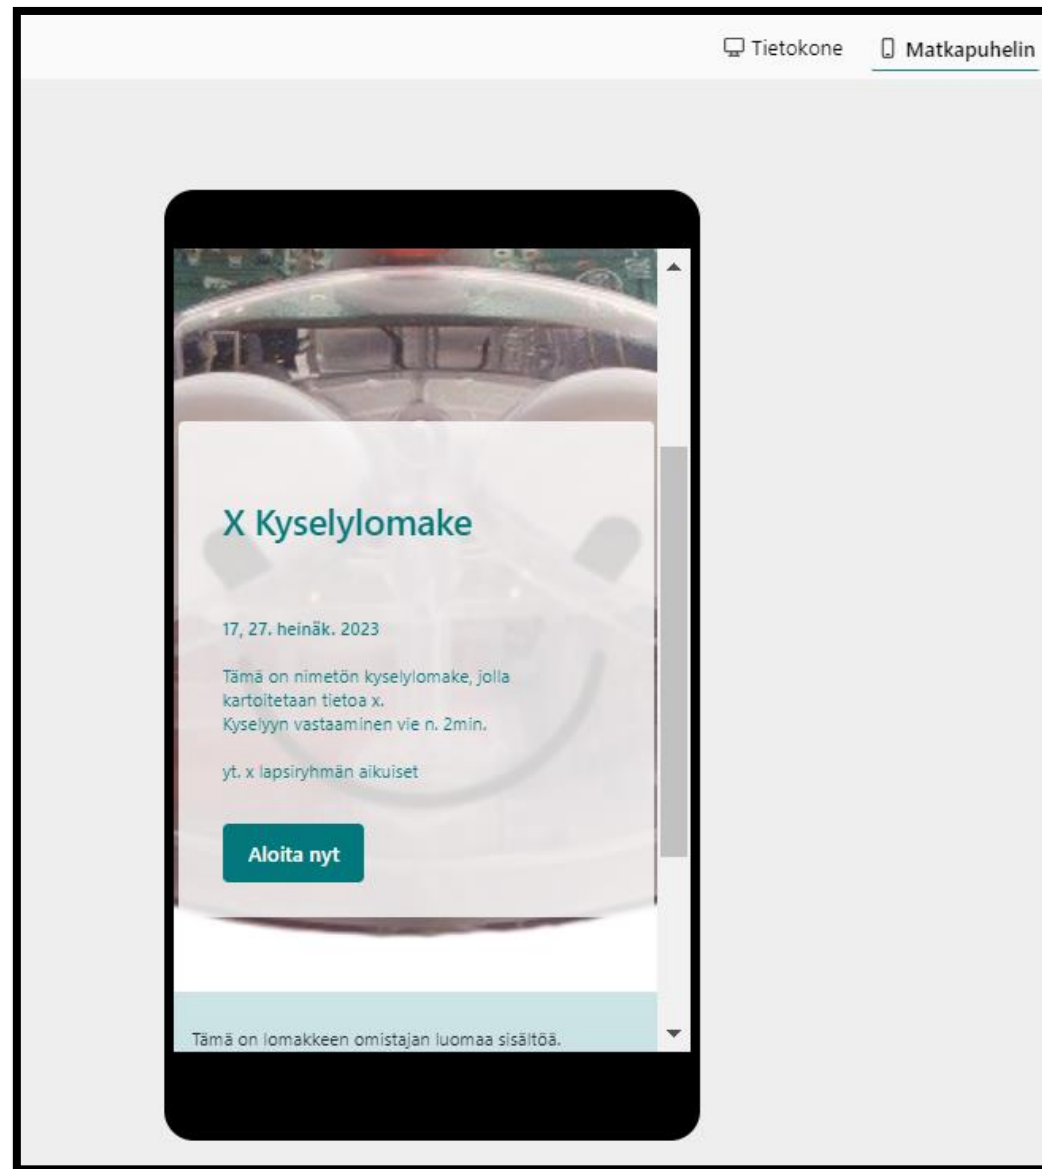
Tietokone Matkapuhelin

X Kyselylomake

17, 27. heinäk. 2023

Tämä on nimetön kyselylomake, jolla kartoitetaan tietoa x.
Kyselyyn vastaaminen vie n. 2min.

yt. x lapsiryhmän aikuiset

Aloita nyt

Tämä on lomakkeen omistajan luomaa sisältöä.